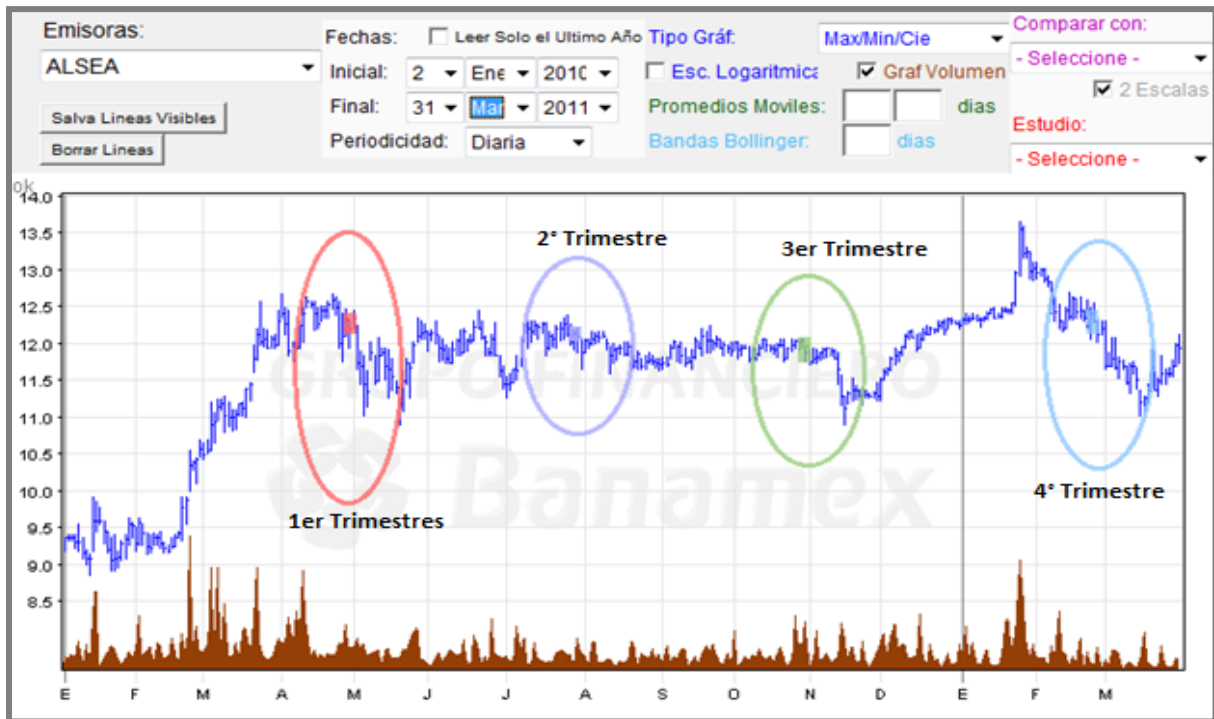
Emisoras:
ALSEA
Salva Lineas Visibles
Borrar Lineas

Fechas: Leer Solo el Ultimo Año
Inicial: 2 Ene 2010
Final: 31 Mar 2011
Periodicidad: Diaria

Tipo Gráf: Max/Min/Cie
Esc. Logaritmica
Graf Volumen
Promedios Moviles: dias
Bandas Bollinger: dias

Comparar con:
- Seleccione -
2 Escalas
Estudio:
- Seleccione -

0k
14.0
13.5
13.0
12.5
12.0
11.5
11.0
10.5
10.0
9.5
9.0
8.5

2° Trimestre
3er Trimestre
1er Trimestres
4° Trimestre

GRUPO FINANCIERO Banamex

E F M A M J J A S O N D E F M